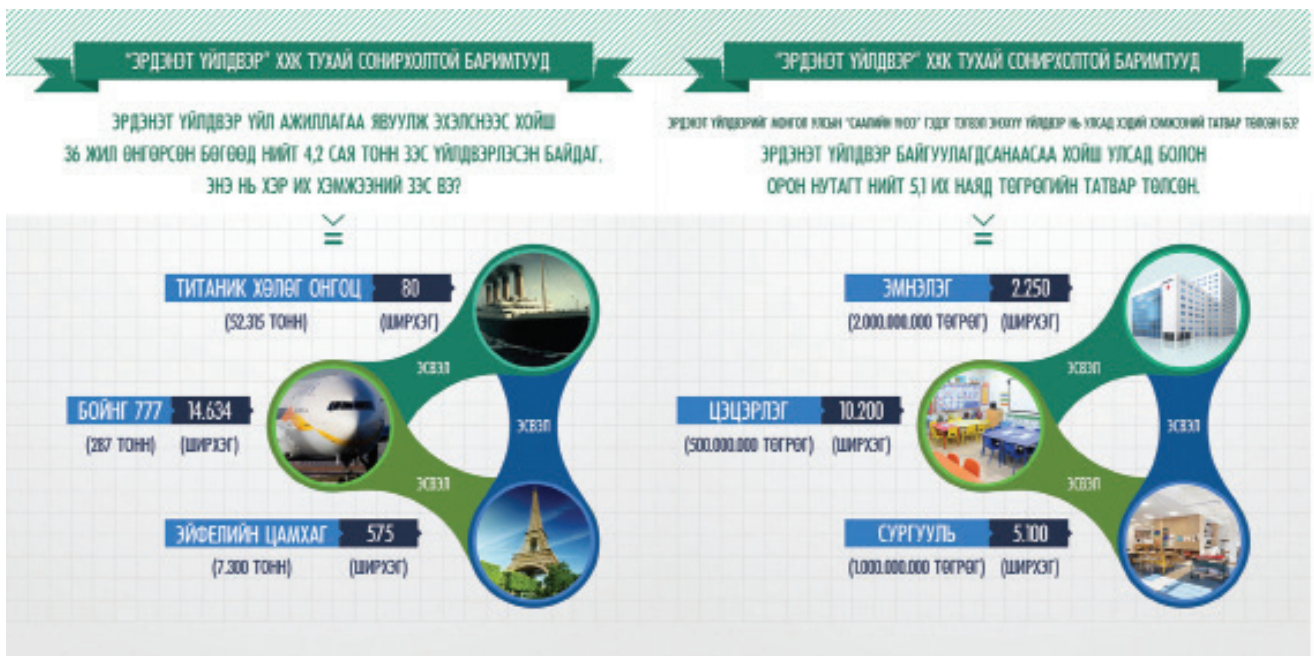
"ЭРДЭНЭТ ҮЙЛДВЭР" ХХК ТУХАЙ СОНИРХОЛТОЙ БАРИМТУУД

ЭРДЭНЭТ ҮЙЛДВЭР ҮЙЛ АЖИЛЛАГАА ЯВУУЛЖ ЭХЭЛСНЭЭС ХОЙШ 36 ЖИЛ ӨНГӨРСӨН БӨГӨӨД НИЙТ 4,2 САЯ ТОНН ЗЭС ҮЙЛДВЭРЛЭСЭН БАЙДАГ. ЭНЭ НЬ ХЭР ИХ ХЭМЖЭЭНИЙ ЗЭС ВЭ?

ТИТАНИК ХӨЛӨГ ОНГОЦ 80
(52.315 ТОНН) (ШИРХЭГ)

ЭСВЭЛ

БОЙНГ 777 14.634
(287 ТОНН) (ШИРХЭГ)

ЭСВЭЛ

ЭСВЭЛ

ЭЙФЕЛИЙН ЦАМХАГ 575
(7.300 ТОНН) (ШИРХЭГ)

"ЭРДЭНЭТ ҮЙЛДВЭР" ХХК ТУХАЙ СОНИРХОЛТОЙ БАРИМТУУД

ЭРДЭНЭТ ҮЙЛДВЭРИЙГ МОНГОЛ УЛСЫН "СААЛИЙН ҮНЭЭ" ГЭДЭГ ТЭГВЭЛ ЭНЭХҮҮ ҮЙЛДВЭР НЬ УЛСАД ХЭДИЙ ХЭМЖЭЭНИЙ ТАТВАР ТӨЛСӨН ВЭ?

ЭРДЭНЭТ ҮЙЛДВЭР БАЙГУУЛАГДСАНААСАА ХОЙШ УЛСАД БОЛОН ОРОН НУТАГТ НИЙТ 5,1 ИХ НАЯД ТӨГРӨГИЙН ТАТВАР ТӨЛСӨН.

ЭМНЭЛЭГ 2.250
(2.000.000.000 ТӨГРӨГ) (ШИРХЭГ)

ЭСВЭЛ

ЦЭЦЭРЛЭГ 10.200
(500.000.000 ТӨГРӨГ) (ШИРХЭГ)

ЭСВЭЛ

ЭСВЭЛ

СУРГУУЛЬ 5.100
(1.000.000.000 ТӨГРӨГ) (ШИРХЭГ)